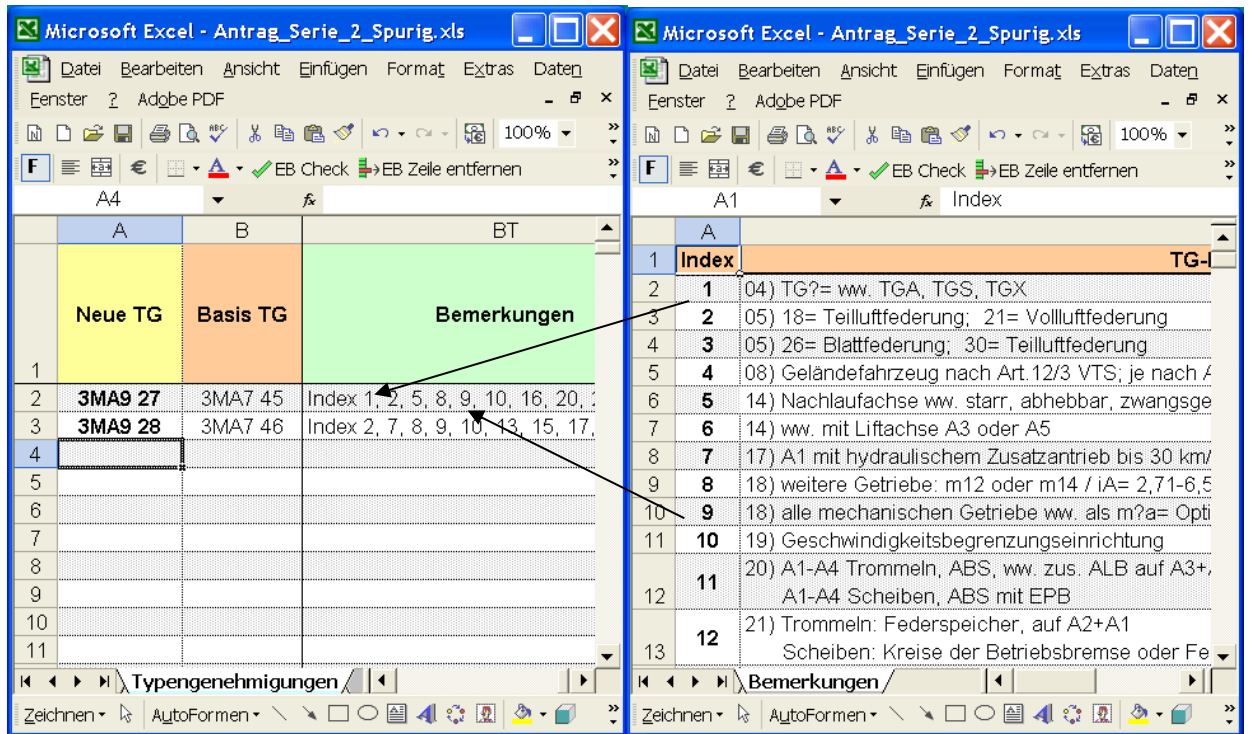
Microsoft Excel - Antrag_Serie_2_Spurig.xls

Datei Bearbeiten Ansicht Einfügen Format Extras Daten

Fenster ? Adobe PDF

100%

F € EB Check EB Zeile entfernen

A4

| | A | B | BT |
|---|---|---|---|
| 1 | Neue TG | Basis TG | Bemerkungen |
| 2 | 3MA9 27 | 3MA7 45 | Index 1, 2, 5, 8, 9, 10, 16, 20, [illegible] |
| 3 | 3MA9 28 | 3MA7 46 | Index 2, 7, 8, 9, 10, 13, 15, 17, |
| 4 | | | |
| 5 | | | |
| 6 | | | |
| 7 | | | |
| 8 | | | |
| 9 | | | |
| 10 | | | |
| 11 | | | |

Typengenehmigungen

Zeichnen AutoFormen

Microsoft Excel - Antrag_Serie_2_Spurig.xls

Datei Bearbeiten Ansicht Einfügen Format Extras Daten

Fenster ? Adobe PDF

100%

F € EB Check EB Zeile entfernen

A1 Index

| | A | |
|---|---|---|
| 1 | Index | TG-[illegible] |
| 2 | 1 | 04) TG?= ww. TGA, TGS, TGX |
| 3 | 2 | 05) 18= Teilluftfederung; 21= Vollluftfederung |
| 4 | 3 | 05) 26= Blattfederung; 30= Teilluftfederung |
| 5 | 4 | 08) Geländefahrzeug nach Art.12/3 VTS; je nach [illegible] |
| 6 | 5 | 14) Nachlaufachse ww. starr, abhebbar, zwangsge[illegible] |
| 7 | 6 | 14) ww. mit Liftachse A3 oder A5 |
| 8 | 7 | 17) A1 mit hydraulischem Zusatzantrieb bis 30 km/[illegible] |
| 9 | 8 | 18) weitere Getriebe: m12 oder m14 / iA= 2,71-6,5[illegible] |
| 10 | 9 | 18) alle mechanischen Getriebe ww. als m?a= Opti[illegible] |
| 11 | 10 | 19) Geschwindigkeitsbegrenzungseinrichtung |
| 12 | 11 | 20) A1-A4 Trommeln, ABS, ww. zus. ALB auf A3+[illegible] A1-A4 Scheiben, ABS mit EPB |
| 13 | 12 | 21) Trommeln: Federspeicher, auf A2+A1 Scheiben: Kreise der Betriebsbremse oder Fe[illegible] |

Bemerkungen

Zeichnen AutoFormen